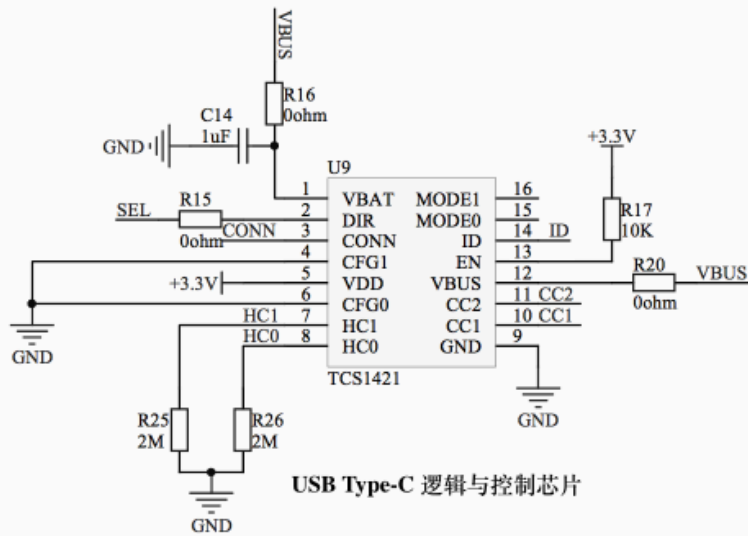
VBUS

R16
0ohm

C14
1uF
GND

+3.3V

U9

R17
10K

SEL
R15
0ohm
CONN

1 VBAT
2 DIR
3 CONN
4 CFG1
5 VDD
6 CFG0
7 HC1
8 HC0

MODE1 16
MODE0 15
ID 14
EN 13
VBUS 12
CC2 11
CC1 10
GND 9

ID
CC2
CC1

R20
0ohm
VBUS

+3.3V

GND

HC1
HC0

TCS1421

GND

R25
2M
R26
2M

GND

USB Type-C 逻辑与控制芯片